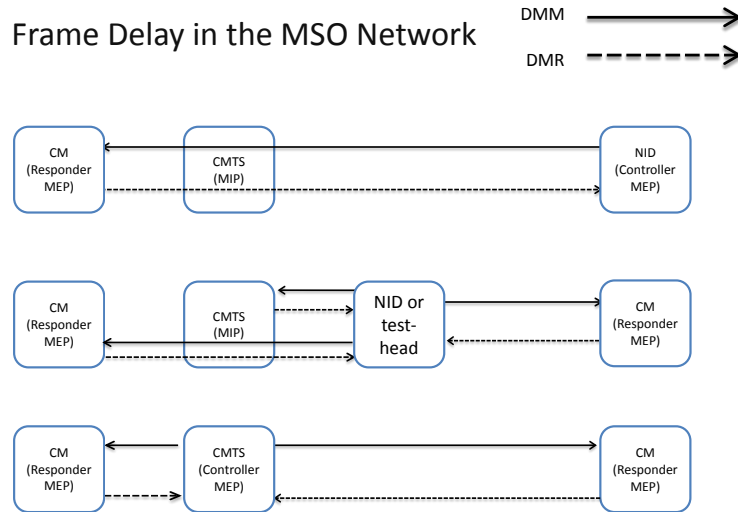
Frame Delay in the MSO Network

DMM

DMR

CM (Responder MEP)

CMTS (MIP)

NID (Controller MEP)

CM (Responder MEP)

CMTS (MIP)

NID or test-head

CM (Responder MEP)

CM (Responder MEP)

CMTS (Controller MEP)

CM (Responder MEP)